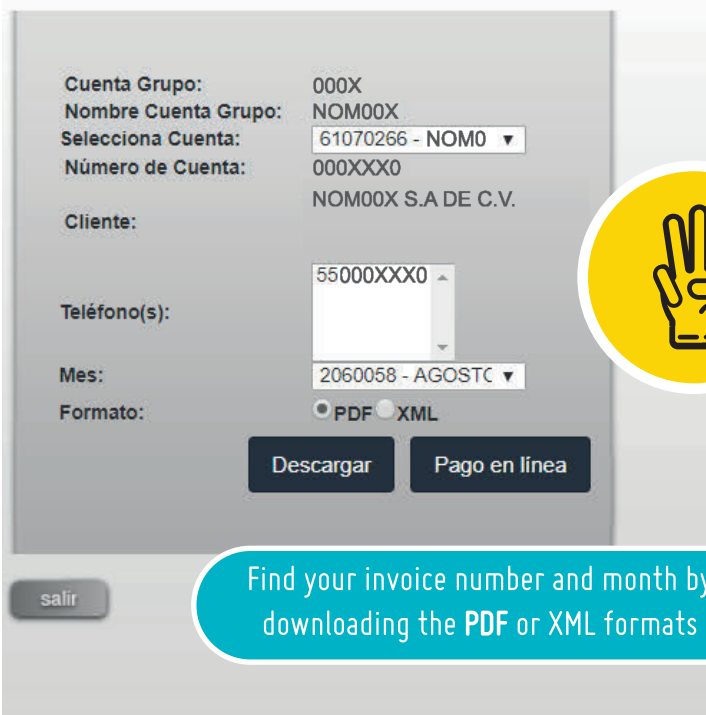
Cuenta Grupo: 000X
Nombre Cuenta Grupo: NOM00X
Selecciona Cuenta: 61070266 - NOM0
Número de Cuenta: 000XXX0
Cliente: NOM00X S.A DE C.V.

Teléfono(s): 55000XXX0

Mes: 2060058 - AGOSTC
Formato: PDF XML

Descargar
Pago en línea

salir

Find your invoice number and month by downloading the **PDF** or XML formats